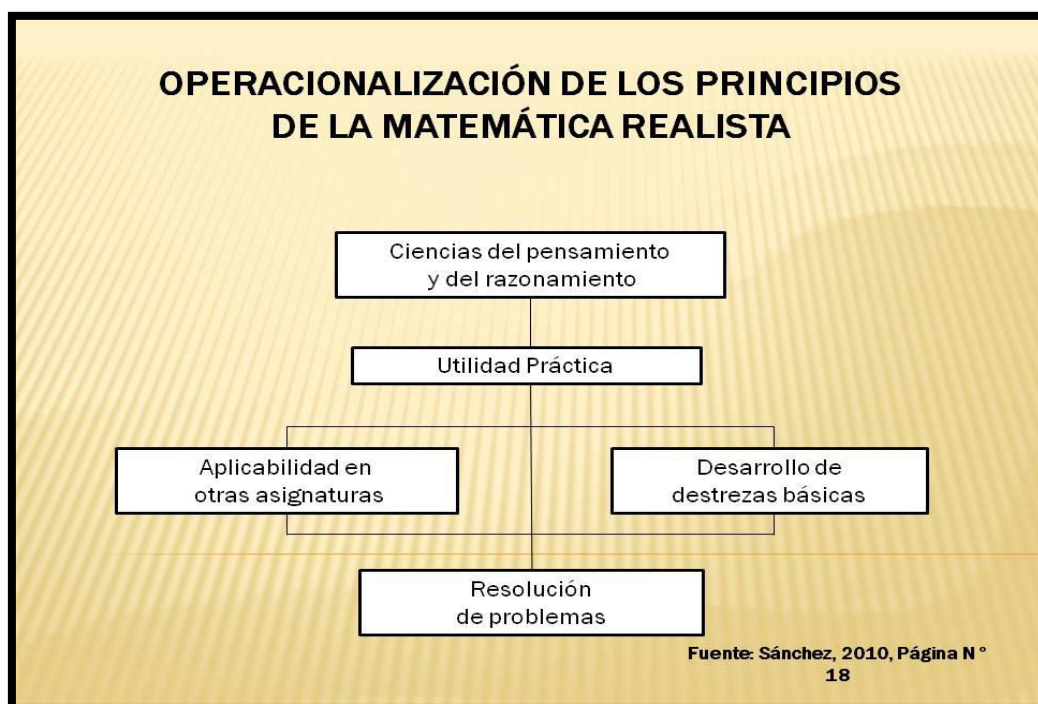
OPERACIONALIZACIÓN DE LOS PRINCIPIOS DE LA MATEMÁTICA REALISTA

Ciencias del pensamiento y del razonamiento

Utilidad Práctica

Aplicabilidad en otras asignaturas

Desarrollo de destrezas básicas

Resolución de problemas

Fuente: Sánchez, 2010, Página N° 18